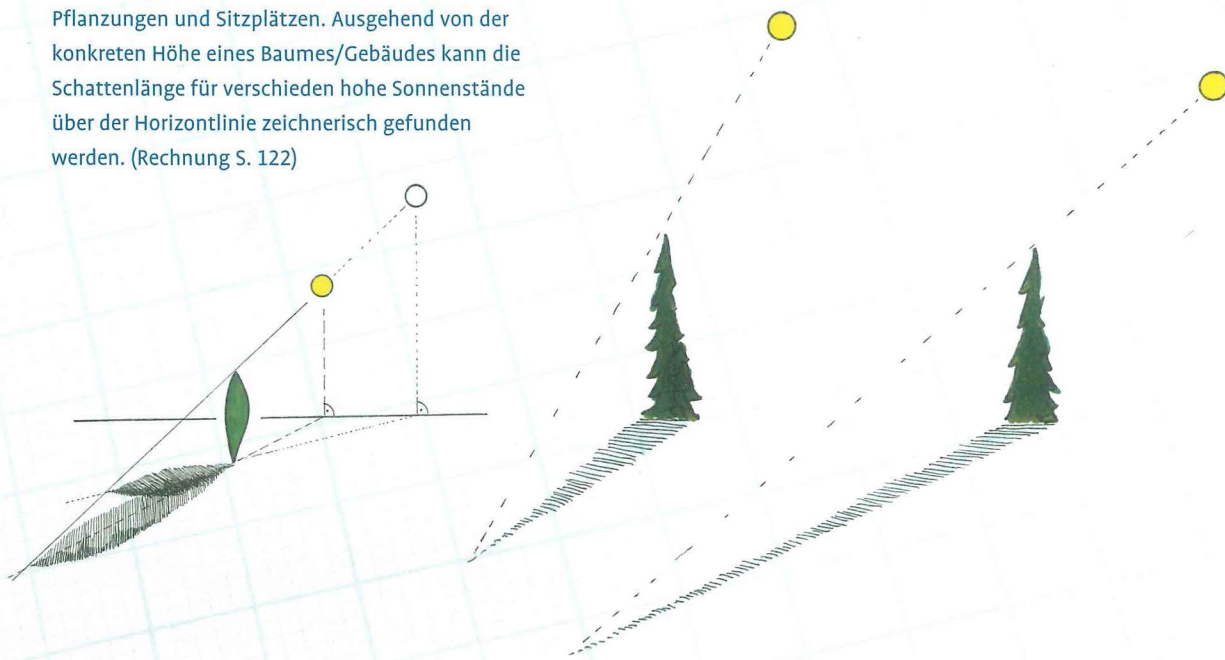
Pflanzungen und Sitzplätzen. Ausgehend von der konkreten Höhe eines Baumes/Gebäudes kann die Schattenlänge für verschieden hohe Sonnenstände über der Horizontlinie zeichnerisch gefunden werden. (Rechnung S. 122)